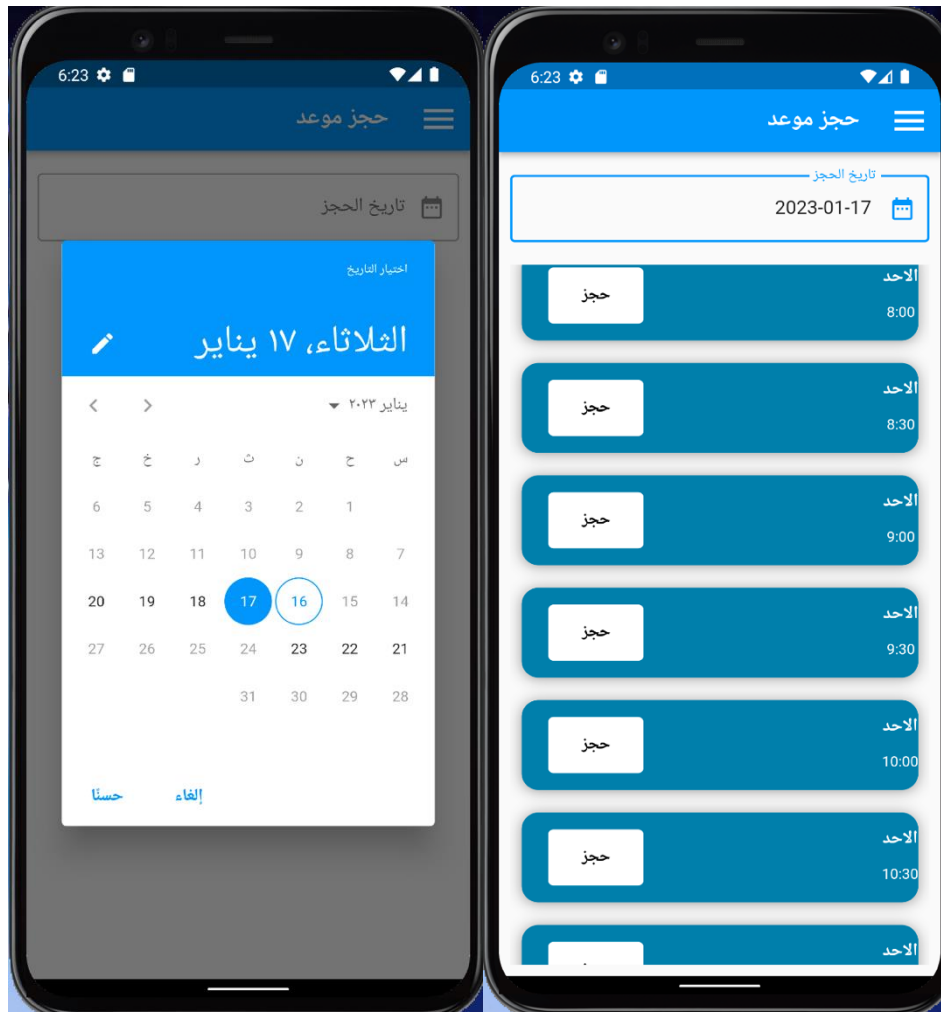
6:23

حجز موعد

تاريخ الحجز

اختيار التاريخ

الثلاثاء، ١٧ يناير

يناير ٢٠٢٣

| ج | خ | ر | ث | ن | ح | س |
|---|---|---|---|---|---|---|
| 6 | 5 | 4 | 3 | 2 | 1 | |
| 13 | 12 | 11 | 10 | 9 | 8 | 7 |
| 20 | 19 | 18 | 17 | 16 | 15 | 14 |
| 27 | 26 | 25 | 24 | 23 | 22 | 21 |
| | | | 31 | 30 | 29 | 28 |

حسنًا إلغاء

6:23

حجز موعد

تاريخ الحجز
2023-01-17

الاحد
8:00
حجز

الاحد
8:30
حجز

الاحد
9:00
حجز

الاحد
9:30
حجز

الاحد
10:00
حجز

الاحد
10:30
حجز

الاحد